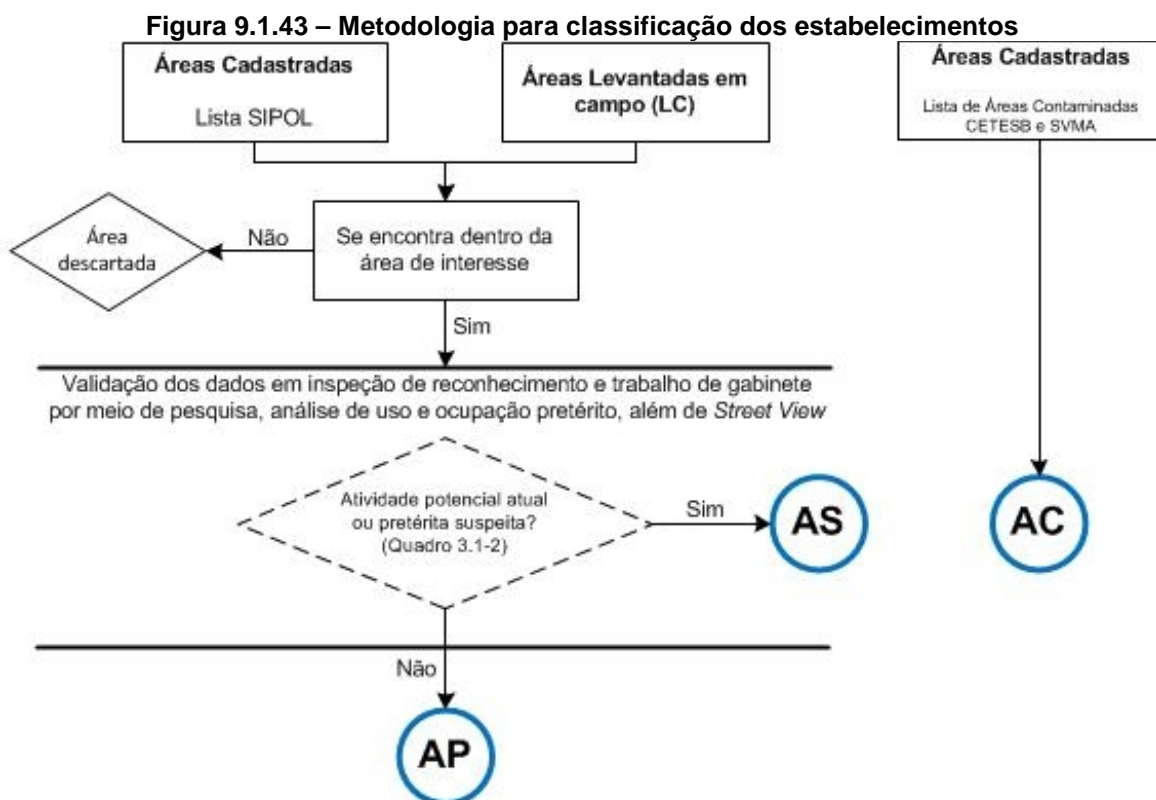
**Figura 9.1.43 – Metodologia para classificação dos estabelecimentos**

**Áreas Cadastradas**

Lista SIPOL

**Áreas Levantadas em campo (LC)**

**Áreas Cadastradas**

Lista de Áreas Contaminadas CETESB e SVMA

Área descartada

Não

Se encontra dentro da área de interesse

Sim

Validação dos dados em inspeção de reconhecimento e trabalho de gabinete por meio de pesquisa, análise de uso e ocupação pretérito, além de *Street View*

Atividade potencial atual ou pretérita suspeita? (Quadro 3.1-2)

Sim

AS

AC

Não

AP